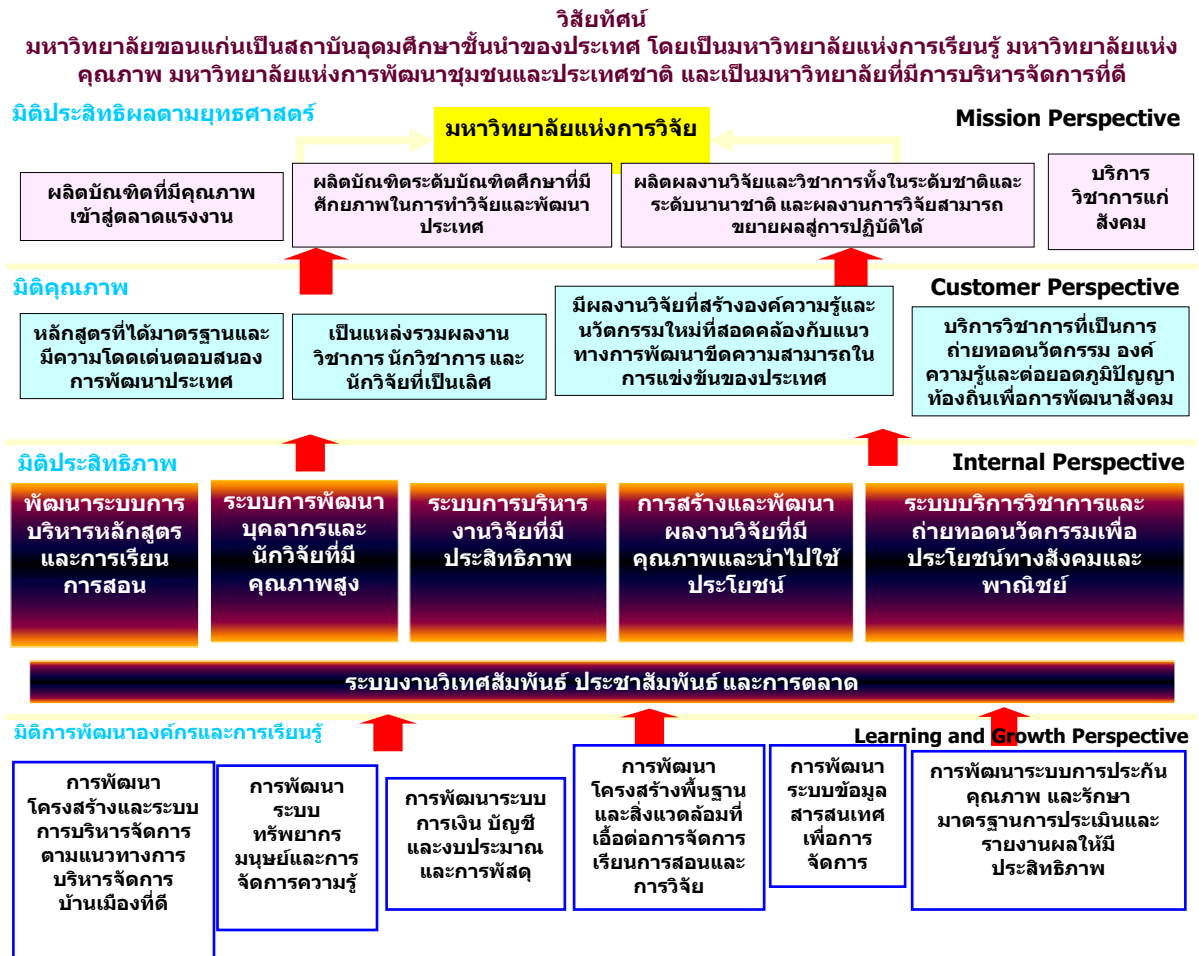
วิสัยทัศน์
มหาวิทยาลัยขอนแก่นเป็นสถาบันอุดมศึกษาชั้นนำของประเทศ โดยเป็นมหาวิทยาลัยแห่งการเรียนรู้ มหาวิทยาลัยแห่งคุณภาพ มหาวิทยาลัยแห่งการพัฒนาชุมชนและประเทศชาติ และเป็นมหาวิทยาลัยที่มีการบริหารจัดการที่ดี

มิติประสิทธิผลตามยุทธศาสตร์

Mission Perspective

มหาวิทยาลัยแห่งการวิจัย

ผลิตบัณฑิตที่มีคุณภาพเข้าสู่ตลาดแรงงาน

ผลิตบัณฑิตระดับบัณฑิตศึกษาที่มีศักยภาพในการทำวิจัยและพัฒนาประเทศ

ผลิตผลงานวิจัยและวิชาการทั้งในระดับชาติและระดับนานาชาติ และผลงานการวิจัยสามารถขยายผลสู่การปฏิบัติได้

บริการวิชาการแก่สังคม

มิติคุณภาพ

Customer Perspective

หลักสูตรที่ได้มาตรฐานและมีความโดดเด่นตอบสนองการพัฒนาประเทศ

เป็นแหล่งรวมผลงานวิชาการ นักวิชาการ และนักวิจัยที่เป็นเลิศ

มีผลงานวิจัยที่สร้างองค์ความรู้และนวัตกรรมใหม่ที่สอดคล้องกับแนวทางการพัฒนาขีดความสามารถในการแข่งขันของประเทศ

บริการวิชาการที่เป็นการถ่ายทอดนวัตกรรม องค์ความรู้และต่อยอดภูมิปัญญาท้องถิ่นเพื่อการพัฒนาสังคม

มิติประสิทธิภาพ

Internal Perspective

พัฒนาระบบการบริหารหลักสูตรและการเรียนการสอน

ระบบการพัฒนาบุคลากรและนักวิจัยที่มีคุณภาพสูง

ระบบการบริหารงานวิจัยที่มีประสิทธิภาพ

การสร้างและพัฒนาผลงานวิจัยที่มีคุณภาพและนำไปใช้ประโยชน์

ระบบบริการวิชาการและถ่ายทอดนวัตกรรมเพื่อประโยชน์ทางสังคมและพาณิชย์

ระบบงานวิเทศสัมพันธ์ ประชาสัมพันธ์ และการตลาด

มิติการพัฒนาองค์กรและการเรียนรู้

Learning and Growth Perspective

การพัฒนาโครงสร้างและระบบการบริหารจัดการตามแนวทางการบริหารจัดการบ้านเมืองที่ดี

การพัฒนาระบบทรัพยากรมนุษย์และการจัดการความรู้

การพัฒนาระบบการเงิน บัญชี และงบประมาณ และการพัสดุ

การพัฒนาโครงสร้างพื้นฐานและสิ่งแวดล้อมที่เอื้อต่อการจัดการเรียนการสอนและการวิจัย

การพัฒนาระบบข้อมูลสารสนเทศเพื่อการจัดการ

การพัฒนาระบบการประกันคุณภาพ และรักษามาตรฐานการประเมินและรายงานผลให้มีประสิทธิภาพ